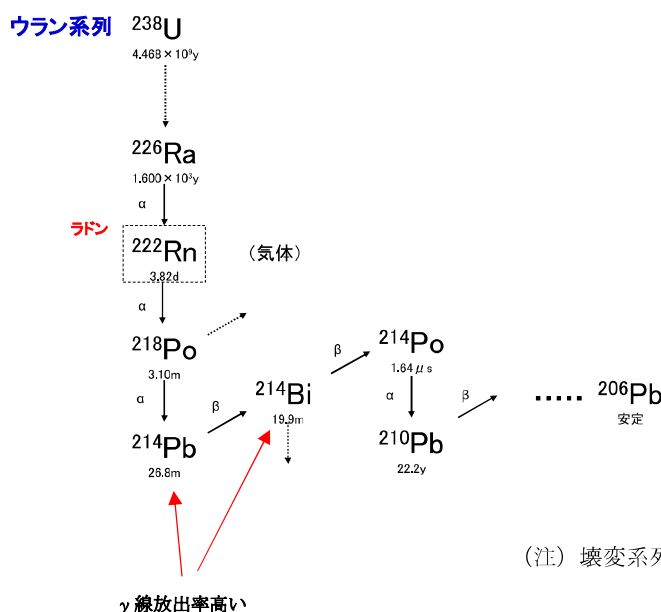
ウラン系列 $^{238}U$
4.468×10⁹y

$^{226}Ra$
1.600×10³y

α

ラドン $^{222}Rn$
3.82d

（気体）

α

$^{218}Po$
3.10m

α

$^{214}Pb$
26.8m

β

$^{214}Bi$
19.9m

β

$^{214}Po$
1.64 μ s

α

$^{210}Pb$
22.2y

β

····· $^{206}Pb$
安定

（注）壊変系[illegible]

γ線放出率高い